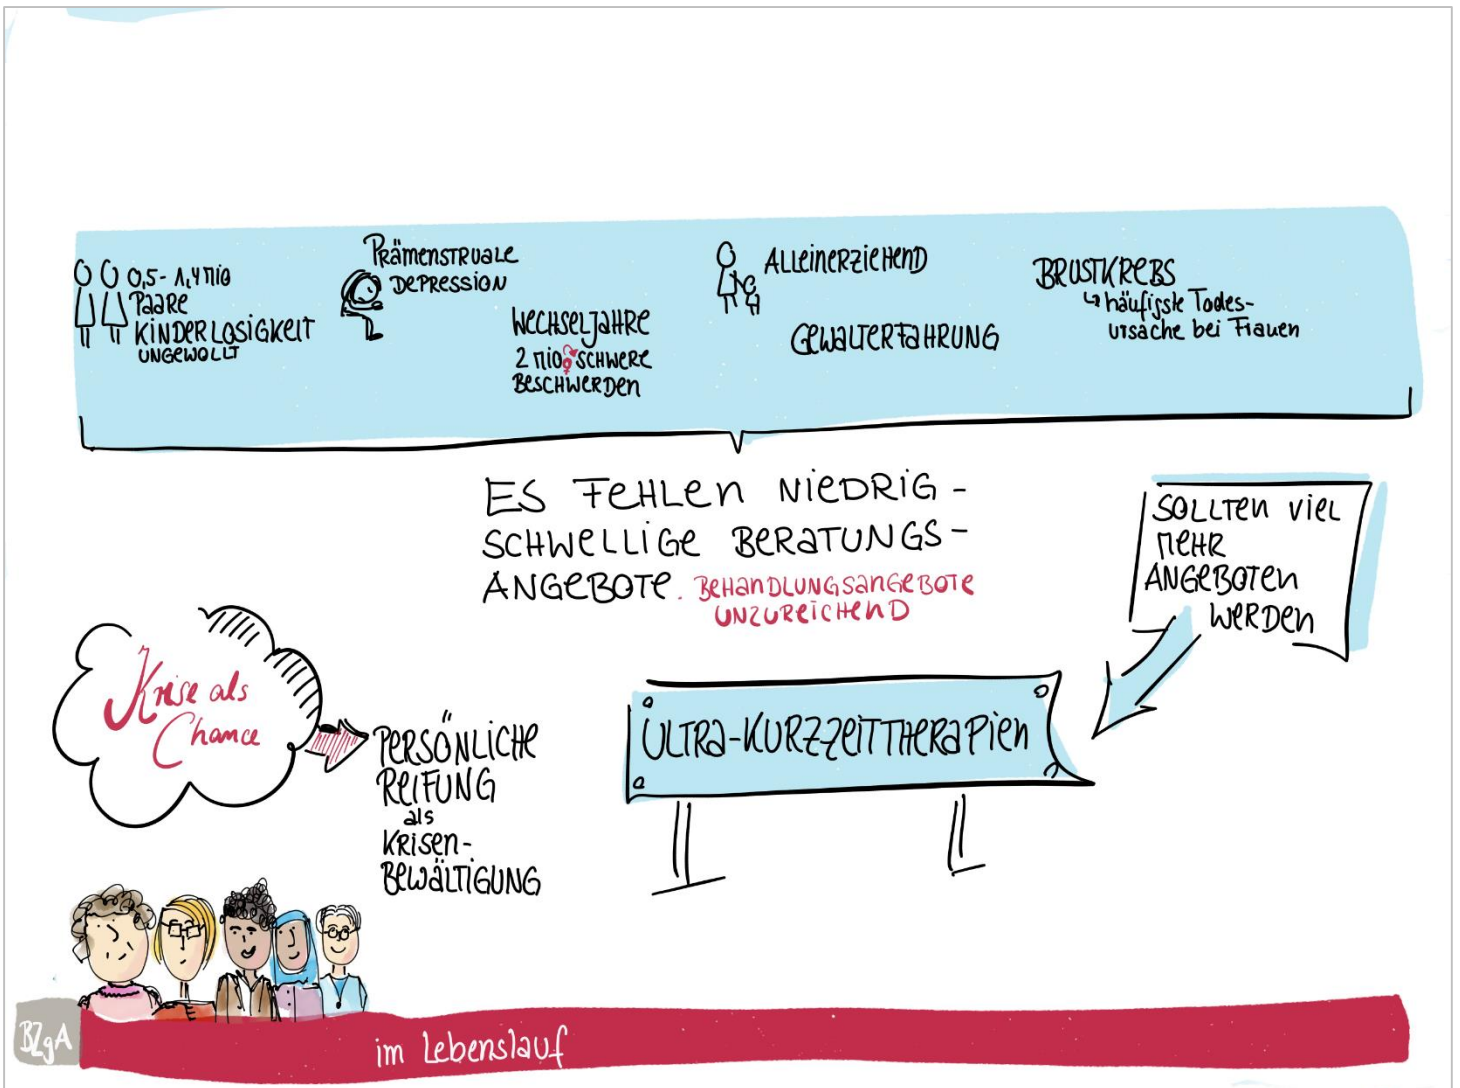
0,5-1,4 Mio Paare KINDERLOSIGKEIT UNGEWOLLT

Prämenstruale Depression

Wechseljahre 2 Mio ♀ schwere Beschwerden

Alleinerziehend

Gewalterfahrung

Brustkrebs
↳ häufigste Todesursache bei Frauen

ES FEHLEN NIEDRIGSCHWELLIGE BERATUNGSANGEBOTE. BEHANDLUNGSANGEBOTE UNZUREICHEND

SOLLTEN VIEL MEHR ANGEBOTEN WERDEN

Krise als Chance

PERSÖNLICHE REIFUNG als KRISENBEWÄLTIGUNG

ULTRA-KURZZEITTHERAPIEN

BZgA

im Lebenslauf